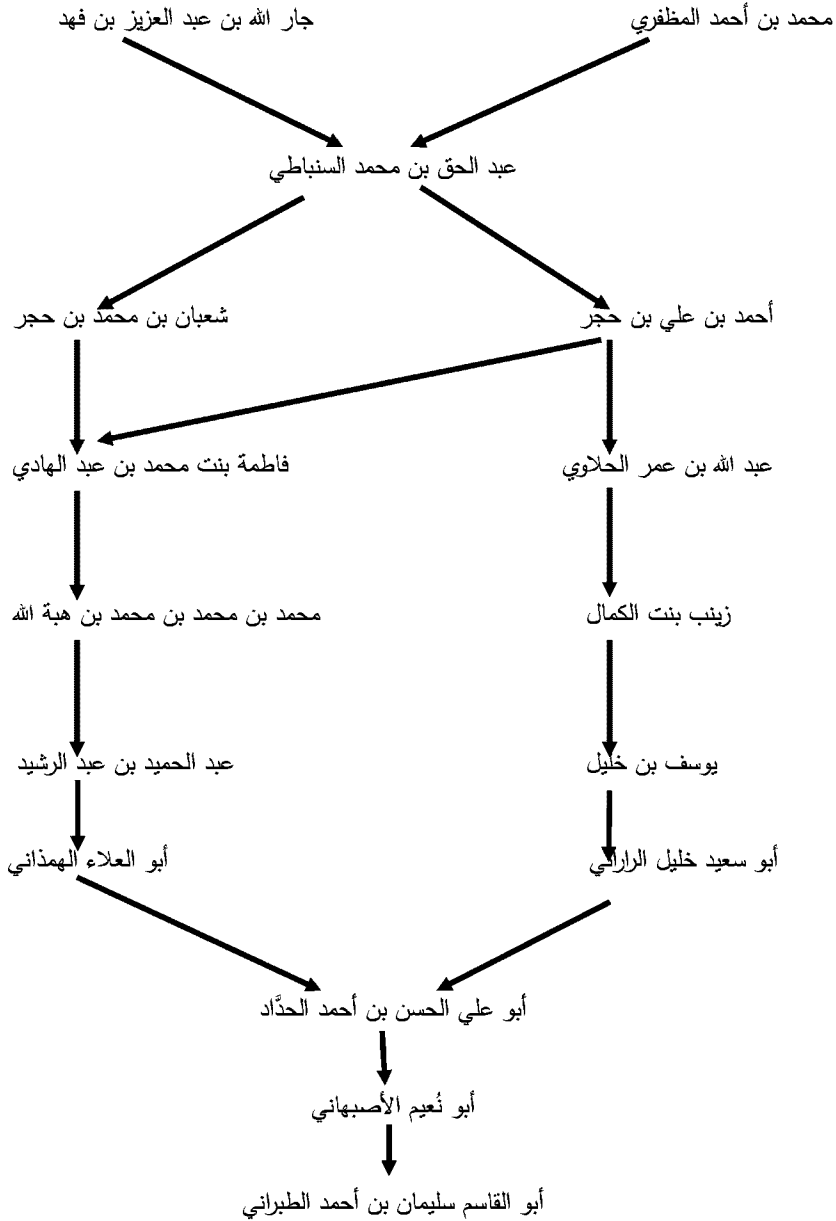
محمد بن أحمد المظفري

جار الله بن عبد العزيز بن فهد

عبد الحق بن محمد السنباطي

أحمد بن علي بن حجر

شعبان بن محمد بن حجر

عبد الله بن عمر الحلاوي

فاطمة بنت محمد بن عبد الهادي

زينب بنت الكمال

محمد بن محمد بن محمد بن هبة الله

يوسف بن خليل

عبد الحميد بن عبد الرشيد

أبو سعيد خليل الرارالي

أبو العلاء الهمذاني

أبو علي الحسن بن أحمد الحدَّاد

أبو نُعيم الأصبهاني

أبو القاسم سليمان بن أحمد الطبراني